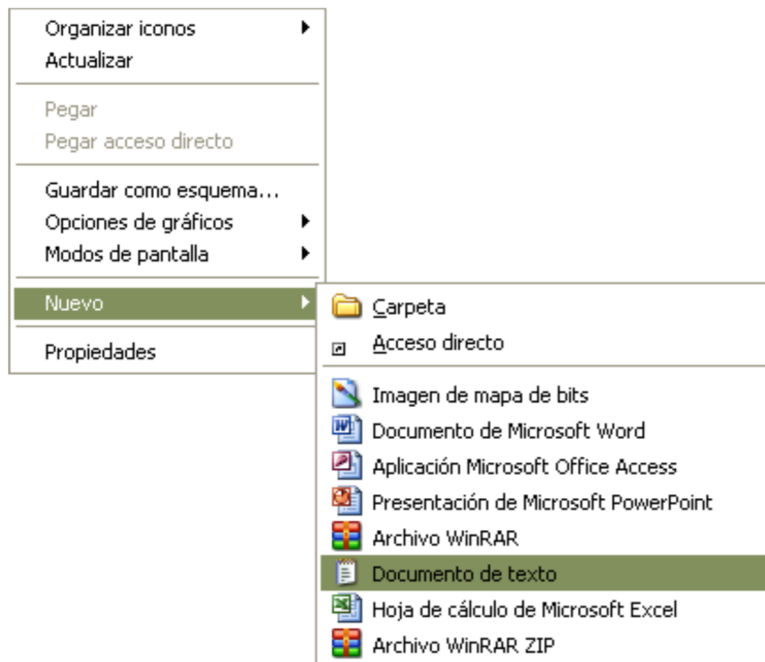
Organizar iconos
Actualizar

Pegar
Pegar acceso directo

Guardar como esquema...
Opciones de gráficos
Modos de pantalla

Nuevo

Propiedades

Carpeta
Acceso directo

Imagen de mapa de bits
Documento de Microsoft Word
Aplicación Microsoft Office Access
Presentación de Microsoft PowerPoint
Archivo WinRAR
Documento de texto
Hoja de cálculo de Microsoft Excel
Archivo WinRAR ZIP